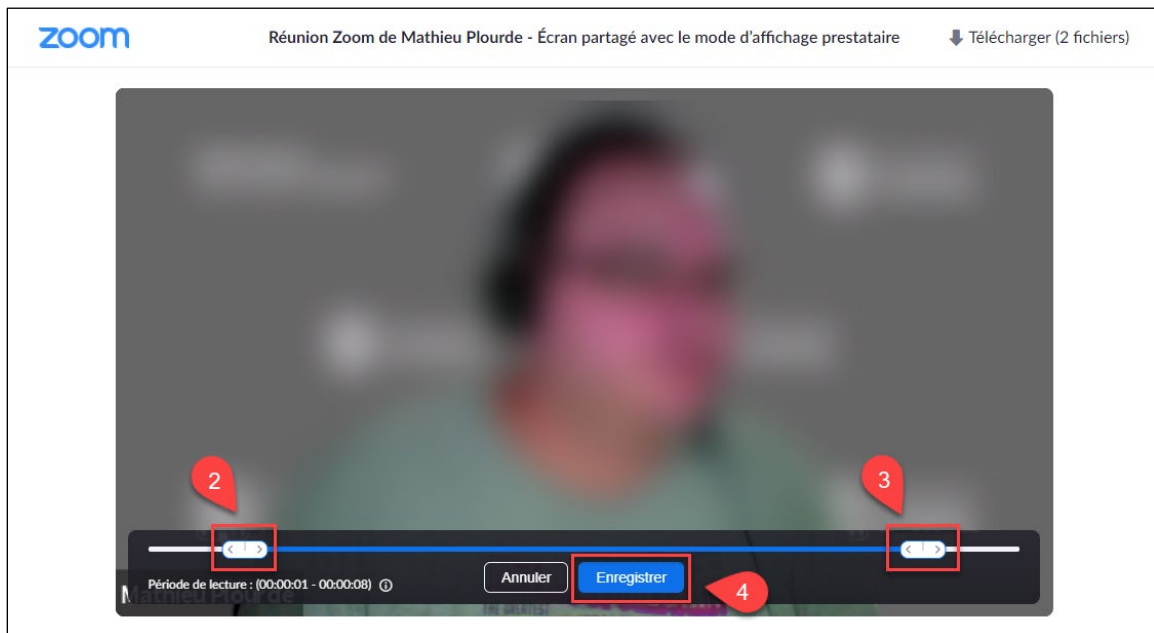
zoom

Réunion Zoom de Mathieu Plourde - Écran partagé avec le mode d'affichage prestataire

Télécharger (2 fichiers)

2

3

Période de lecture : (00:00:01 - 00:00:08)

Mathieu Plourde

Annuler

Enregistrer

4